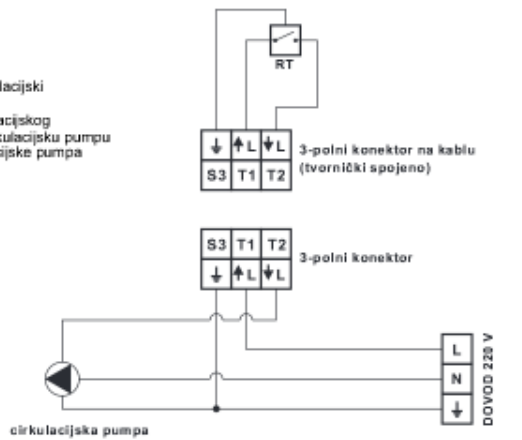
lacijski

lacijskog
kulacijsku pumpu
ijske pumpa

RT

| ⏚ | ↑L | ↓L |
|---|---|---|
| S3 | T1 | T2 |

3-polni konektor na kablu (tvornički spojeno)

| S3 | T1 | T2 |
|---|---|---|
| ⏚ | ↑L | ↓L |

3-polni konektor

L
N
⏚
DOVOD 220 V

cirkulacijska pumpa